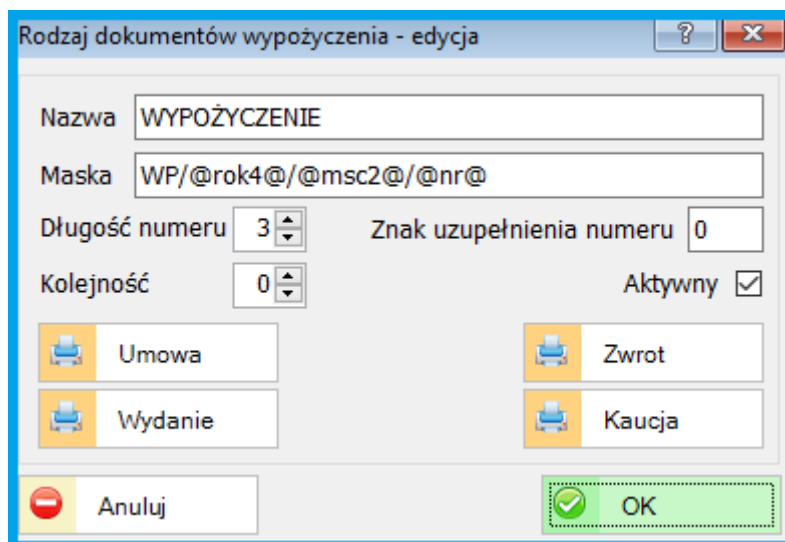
Rodzaj dokumentów wypożyczenia - edycja

?

Nazwa WYPOŻYCZENIE

Maska WP/@rok4@/@msc2@/@nr@

Długość numeru 3

Znak uzupełnienia numeru 0

Kolejność 0

Aktywny ☑

Umowa

Zwrot

Wydanie

Kaucja

Anuluj

OK